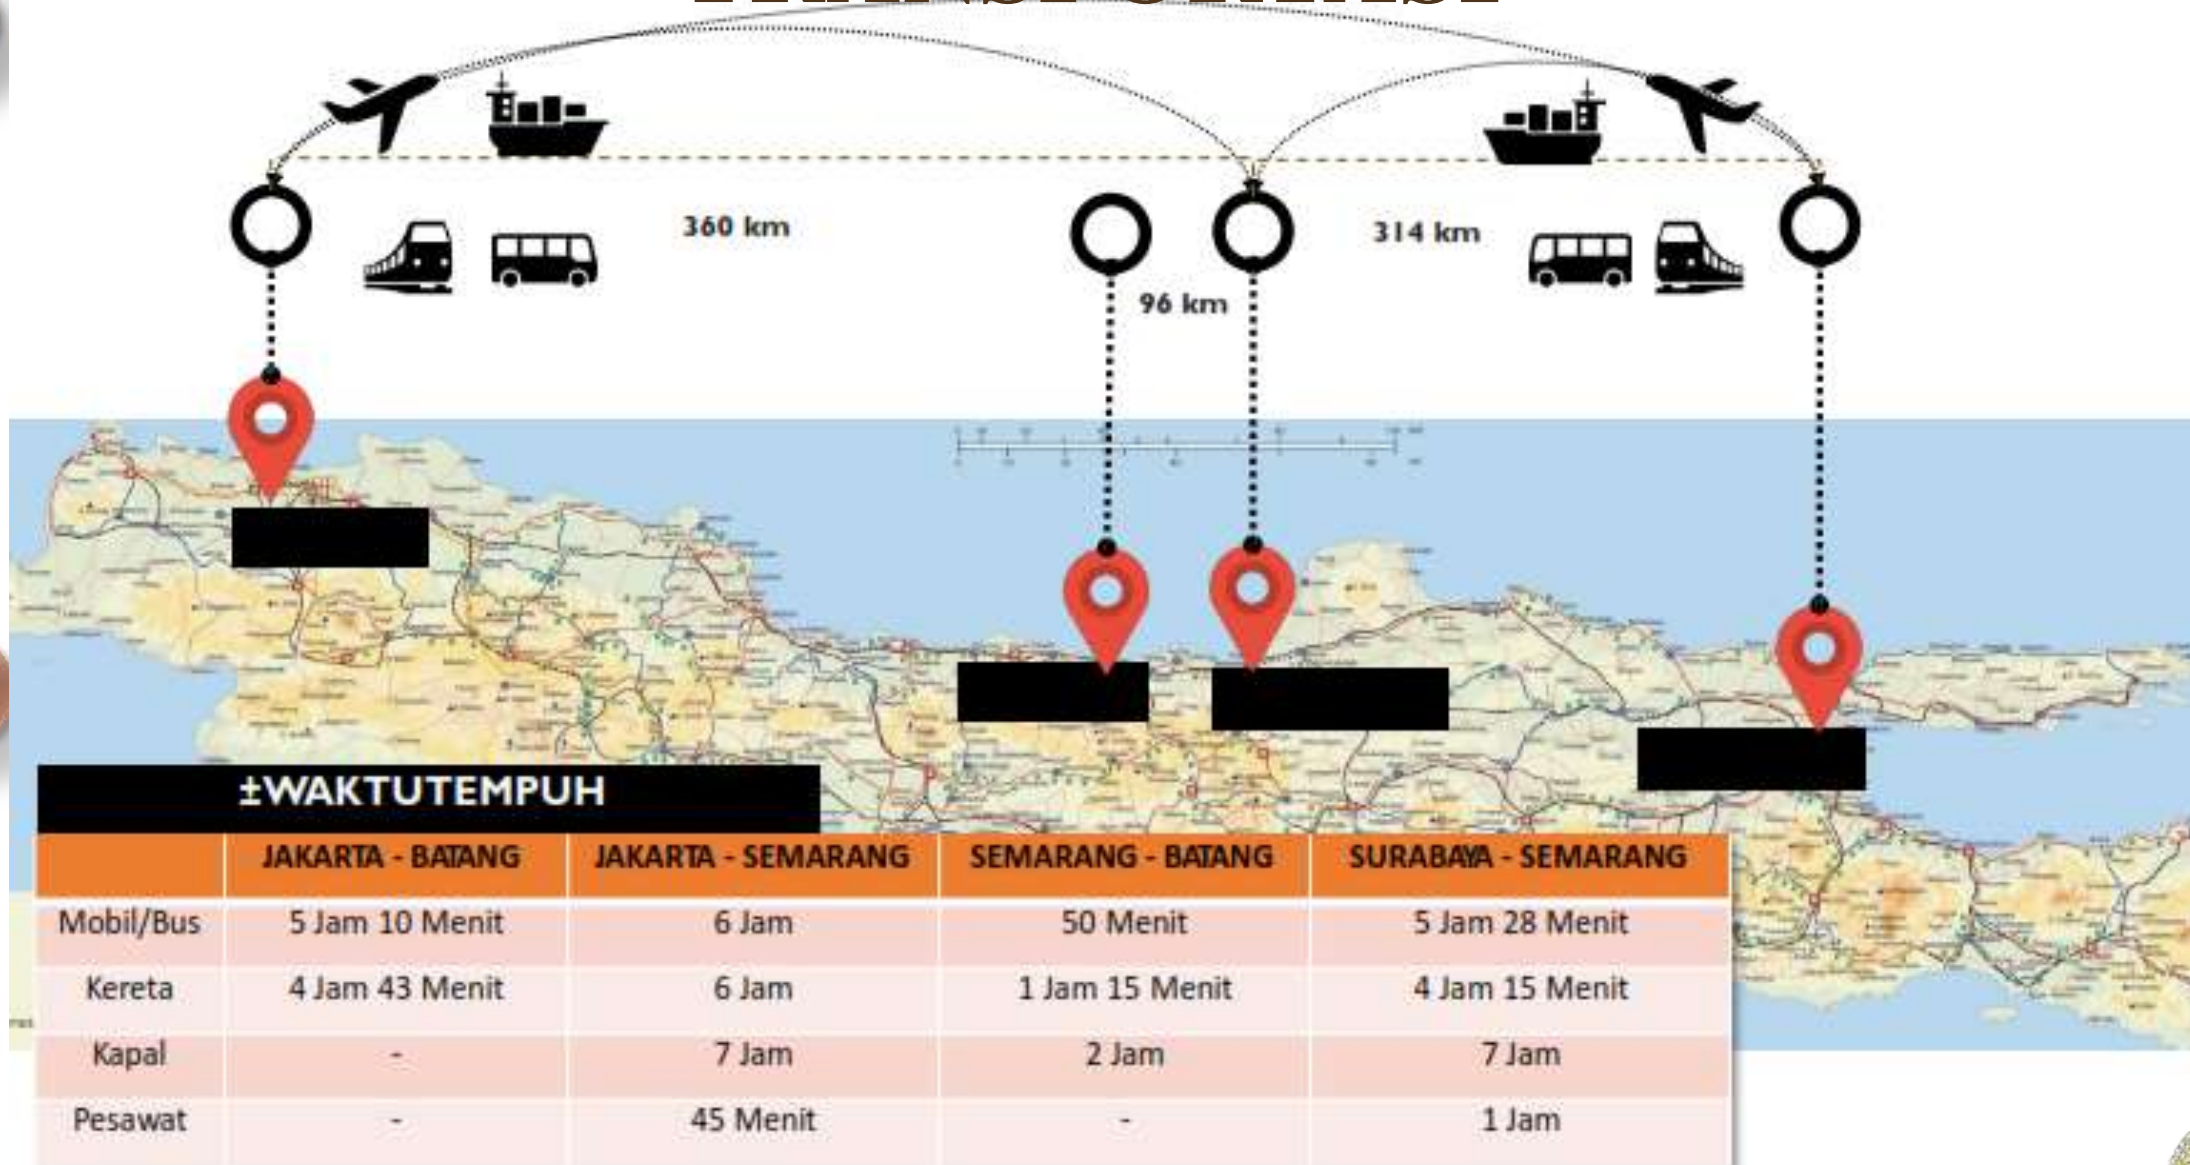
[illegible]

360 km

96 km

314 km

±WAKTUTEMPUH

| | JAKARTA - BATANG | JAKARTA - SEMARANG | SEMARANG - BATANG | SURABAYA - SEMARANG |
|---|---|---|---|---|
| Mobil/Bus | 5 Jam 10 Menit | 6 Jam | 50 Menit | 5 Jam 28 Menit |
| Kereta | 4 Jam 43 Menit | 6 Jam | 1 Jam 15 Menit | 4 Jam 15 Menit |
| Kapal | - | 7 Jam | 2 Jam | 7 Jam |
| Pesawat | - | 45 Menit | - | 1 Jam |